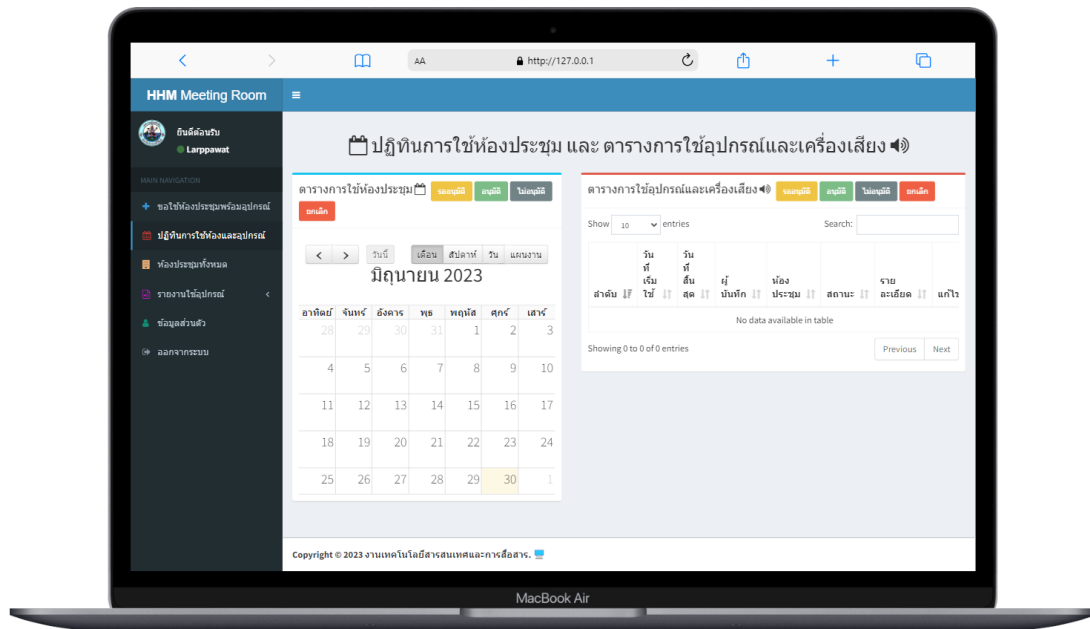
AA http://127.0.0.1

HHM Meeting Room

ยินดีต้อนรับ
Larppawat

MAIN NAVIGATION
ขอใช้ห้องประชุมพร้อมอุปกรณ์
ปฏิทินการใช้ห้องและอุปกรณ์
ห้องประชุมทั้งหมด
รายงานใช้อุปกรณ์
ข้อมูลส่วนตัว
ออกจากระบบ

ปฏิทินการใช้ห้องประชุม และ ตารางการใช้อุปกรณ์และเครื่องเสียง

ตารางการใช้ห้องประชุม รออนุมัติ อนุมัติ ไม่อนุมัติ ยกเลิก

< > วันนี้ เดือน สัปดาห์ วัน แผนงาน

มิถุนายน 2023

| อาทิตย์ | จันทร์ | อังคาร | พุธ | พฤหัส | ศุกร์ | เสาร์ |
|---|---|---|---|---|---|---|
| 28 | 29 | 30 | 31 | 1 | 2 | 3 |
| 4 | 5 | 6 | 7 | 8 | 9 | 10 |
| 11 | 12 | 13 | 14 | 15 | 16 | 17 |
| 18 | 19 | 20 | 21 | 22 | 23 | 24 |
| 25 | 26 | 27 | 28 | 29 | 30 | 1 |

ตารางการใช้อุปกรณ์และเครื่องเสียง รออนุมัติ อนุมัติ ไม่อนุมัติ ยกเลิก

Show 10 entries Search:

| ลำดับ | วันที่เริ่มใช้ | วันที่สิ้นสุด | ผู้บันทึก | ห้องประชุม | สถานะ | รายละเอียด | แก้ไ |
|---|---|---|---|---|---|---|---|
| No data available in table |  |  |  |  |  |  |  |

Showing 0 to 0 of 0 entries Previous Next

Copyright © 2023 งานเทคโนโลยีสารสนเทศและการสื่อสาร.

MacBook Air